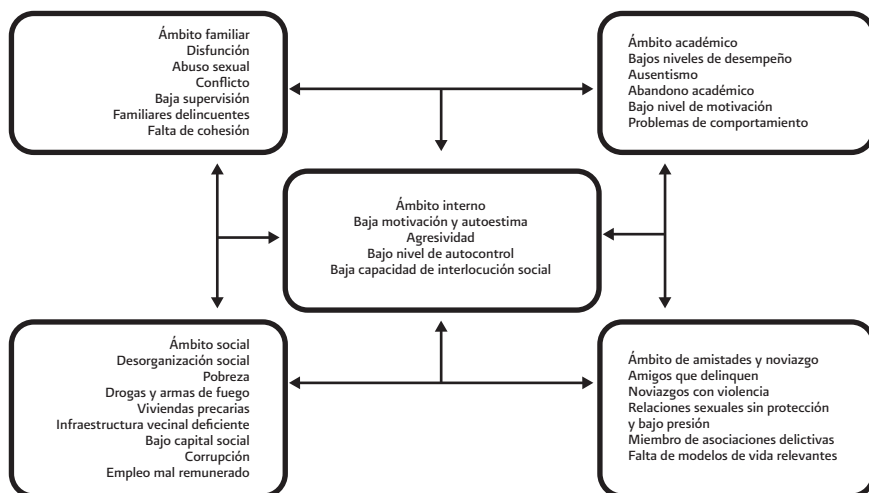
Ámbito familiar
Disfunción
Abuso sexual
Conflicto
Baja supervisión
Familiares delincuentes
Falta de cohesión

Ámbito académico
Bajos niveles de desempeño
Ausentismo
Abandono académico
Bajo nivel de motivación
Problemas de comportamiento

Ámbito interno
Baja motivación y autoestima
Agresividad
Bajo nivel de autocontrol
Baja capacidad de interlocución social

Ámbito social
Desorganización social
Pobreza
Drogas y armas de fuego
Viviendas precarias
Infraestructura vecinal deficiente
Bajo capital social
Corrupción
Empleo mal remunerado

Ámbito de amistades y noviazgo
Amigos que delinquen
Noviazgos con violencia
Relaciones sexuales sin protección y bajo presión
Miembro de asociaciones delictivas
Falta de modelos de vida relevantes